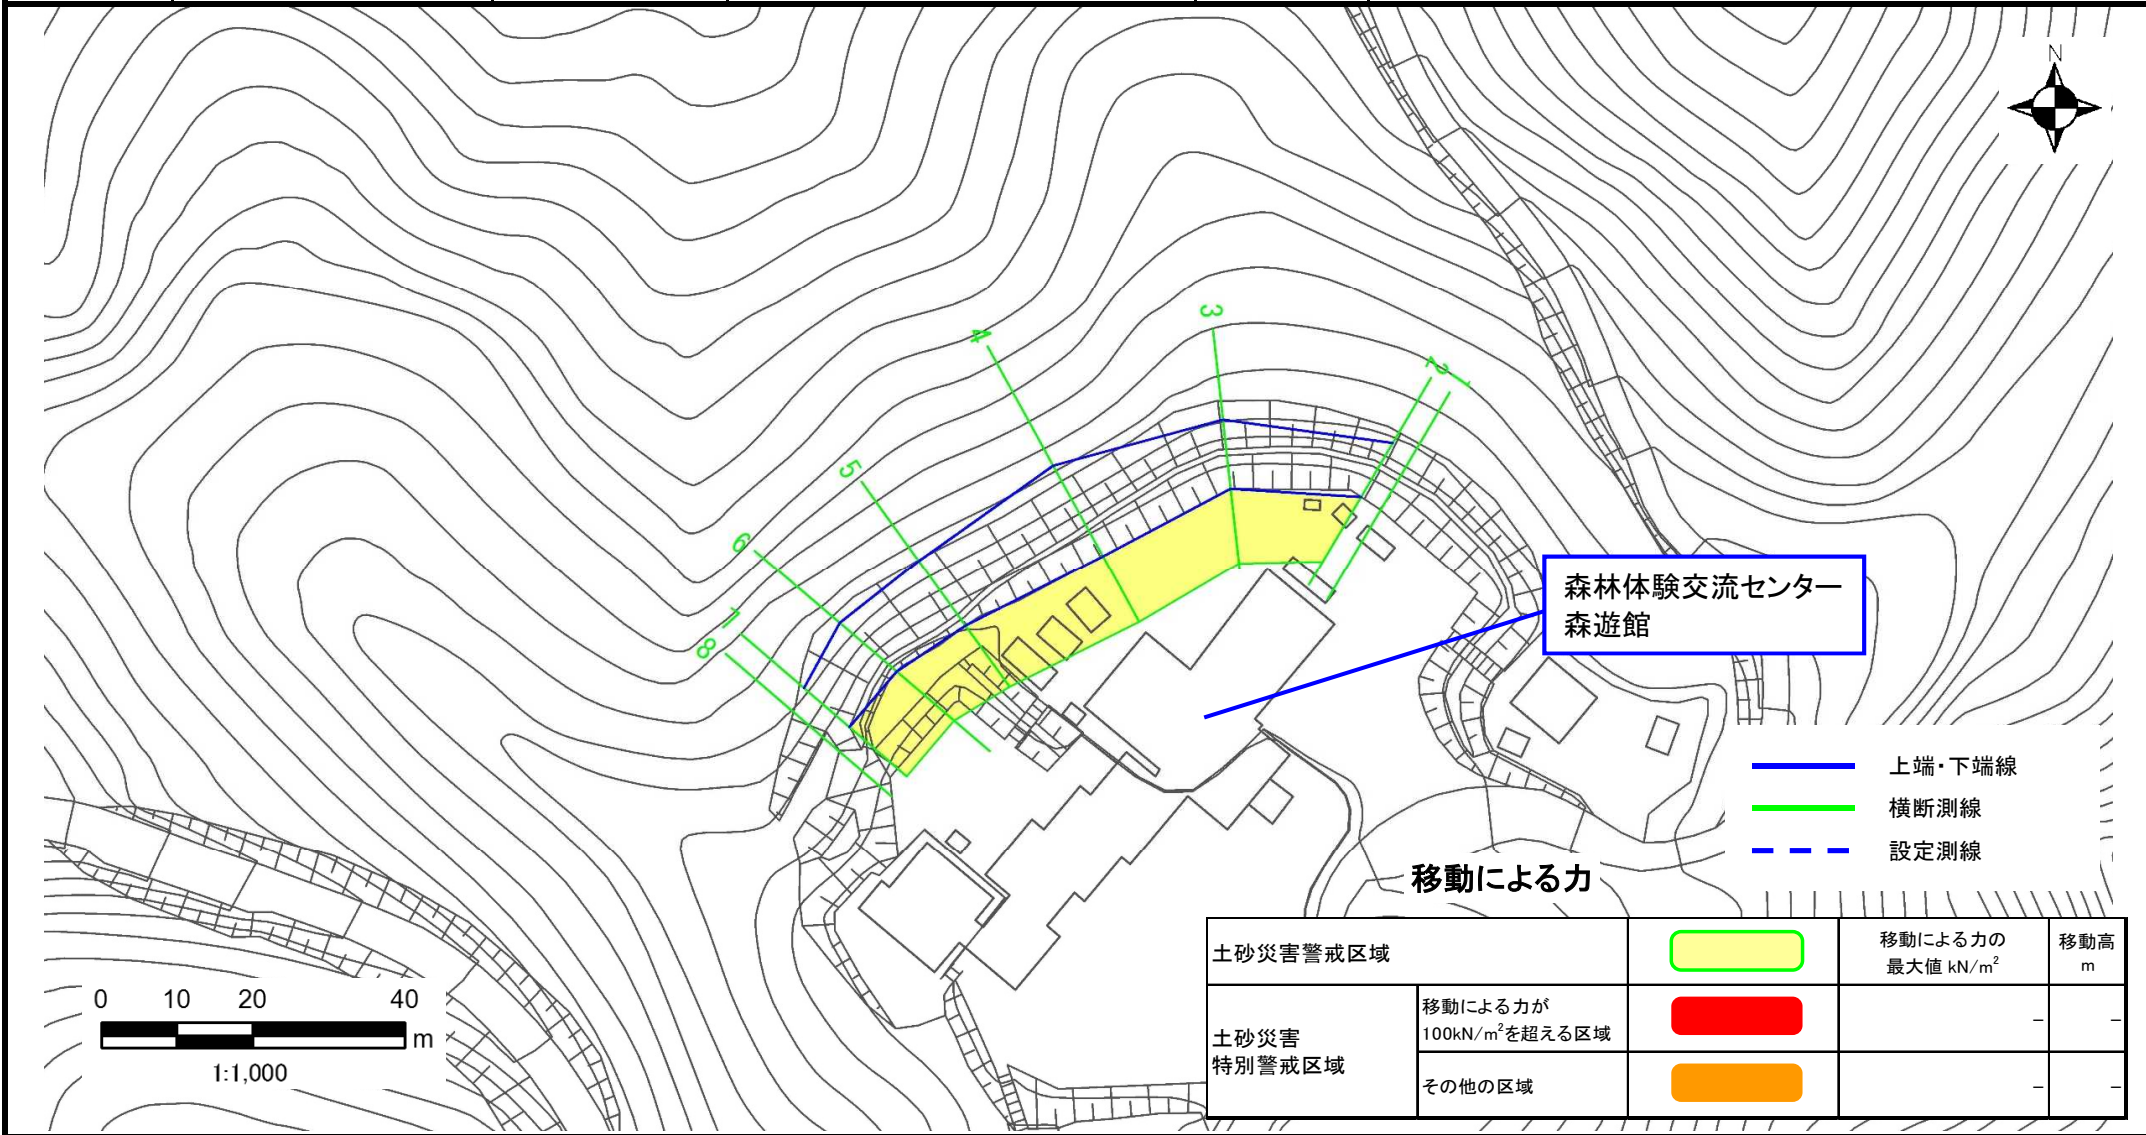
N

1
2
3
4
5
6
7
8

森林体験交流センター
森遊館

上端・下端線
横断測線
設定測線

移動による力

| 土砂災害警戒区域 | | | 移動による力の最大値 kN/m$^2$ | 移動高 m |
|---|---|---|---|---|
| 土砂災害特別警戒区域 | 移動による力が100kN/m$^2$を超える区域 | | – | – |
| | その他の区域 | | – | – |

0 10 20 40
m
1:1,000